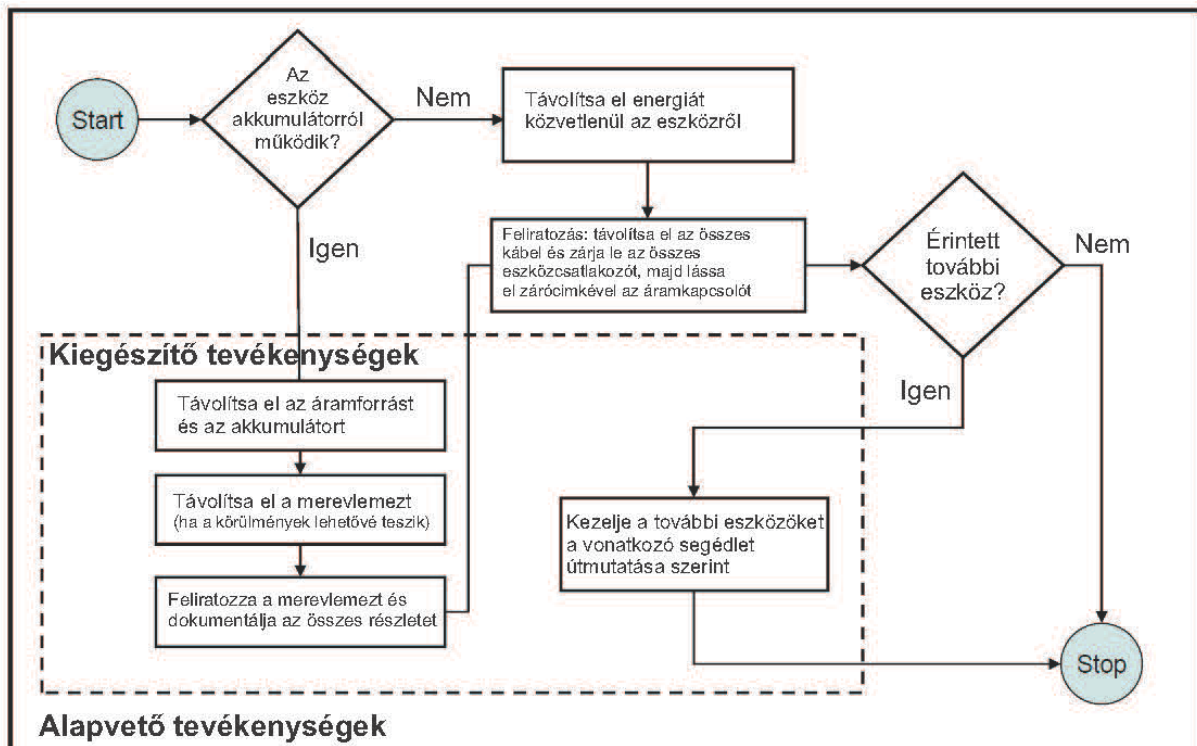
Start

Az eszköz akkumulátorról működik?

Nem

Távolítsa el energiát közvetlenül az eszközről

Igen

Feliratozás: távolítsa el az összes kábel és zárja le az összes eszközcsatlakozót, majd lássa el zárócimkével az áramkapcsolót

Érintett további eszköz?

Nem

Kiegészítő tevékenységek

Igen

Távolítsa el az áramforrást és az akkumulátort

Távolítsa el a merevlemezt (ha a körülmények lehetővé teszik)

Kezelje a további eszközöket a vonatkozó segédlet útmutatása szerint

Feliratozza a merevlemezt és dokumentálja az összes részletet

Stop

Alapvető tevékenységek